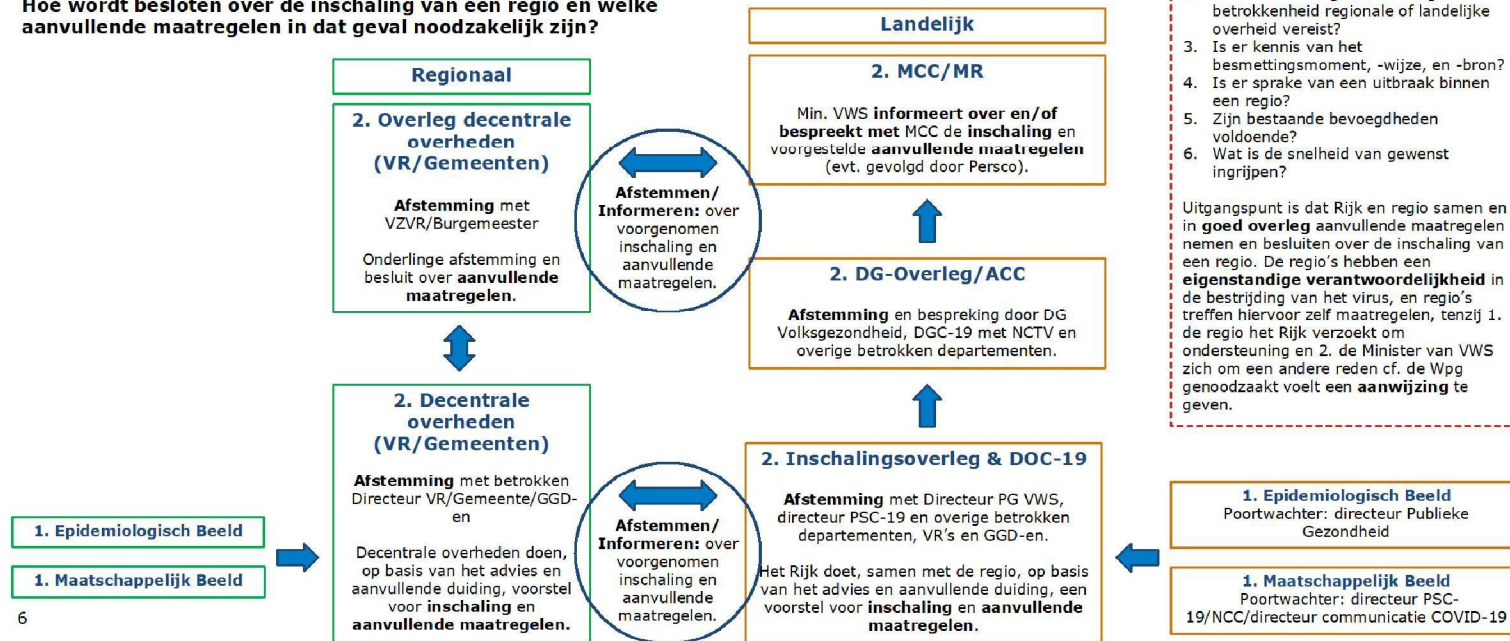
Hoe wordt besloten over de inschaling van een regio en welke aanvullende maatregelen in dat geval noodzakelijk zijn?

Regionaal

2. Overleg decentrale overheden (VR/Gemeenten)

**Afstemming** met VZVR/Burgemeester

Onderlinge afstemming en besluit over **aanvullende maatregelen**.

**Afstemmen/ Informeren:** over voorgenomen inschaling en aanvullende maatregelen.

2. Decentrale overheden (VR/Gemeenten)

**Afstemming** met betrokken Directeur VR/Gemeente/GGD-en

Decentrale overheden doen, op basis van het advies en aanvullende duiding, voorstel voor **inschaling** en **aanvullende maatregelen.**

**Afstemmen/ Informeren:** over voorgenomen inschaling en aanvullende maatregelen.

1. Epidemiologisch Beeld

1. Maatschappelijk Beeld

6

Landelijk

2. MCC/MR

Min. VWS **informeert over en/of bespreekt met** MCC de **inschaling** en voorgestelde **aanvullende maatregelen** (evt. gevolgd door Persco).

2. DG-Overleg/ACC

**Afstemming** en bespreking door DG Volksgezondheid, DGC-19 met NCTV en overige betrokken departementen.

2. Inschalingsoverleg & DOC-19

**Afstemming** met Directeur PG VWS, directeur PSC-19 en overige betrokken departementen, VR's en GGD-en.

Het Rijk doet, samen met de regio, op basis van het advies en aanvullende duiding, een voorstel voor **inschaling** en **aanvullende maatregelen**.

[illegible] betrokkenheid regionale of landelijke overheid vereist?
3. Is er kennis van het besmettingsmoment, -wijze, en -bron?
4. Is er sprake van een uitbraak binnen een regio?
5. Zijn bestaande bevoegdheden voldoende?
6. Wat is de snelheid van gewenst ingrijpen?

Uitgangspunt is dat Rijk en regio samen en in **goed overleg** aanvullende maatregelen nemen en besluiten over de inschaling van een regio. De regio's hebben een **eigenstandige verantwoordelijkheid** in de bestrijding van het virus, en regio's treffen hiervoor zelf maatregelen, tenzij 1. de regio het Rijk verzoekt om ondersteuning en 2. de Minister van VWS zich om een andere reden cf. de Wpg genoodzaakt voelt een **aanwijzing** te geven.

1. Epidemiologisch Beeld
Poortwachter: directeur Publieke Gezondheid

1. Maatschappelijk Beeld
Poortwachter: directeur PSC-19/NCC/directeur communicatie COVID-19